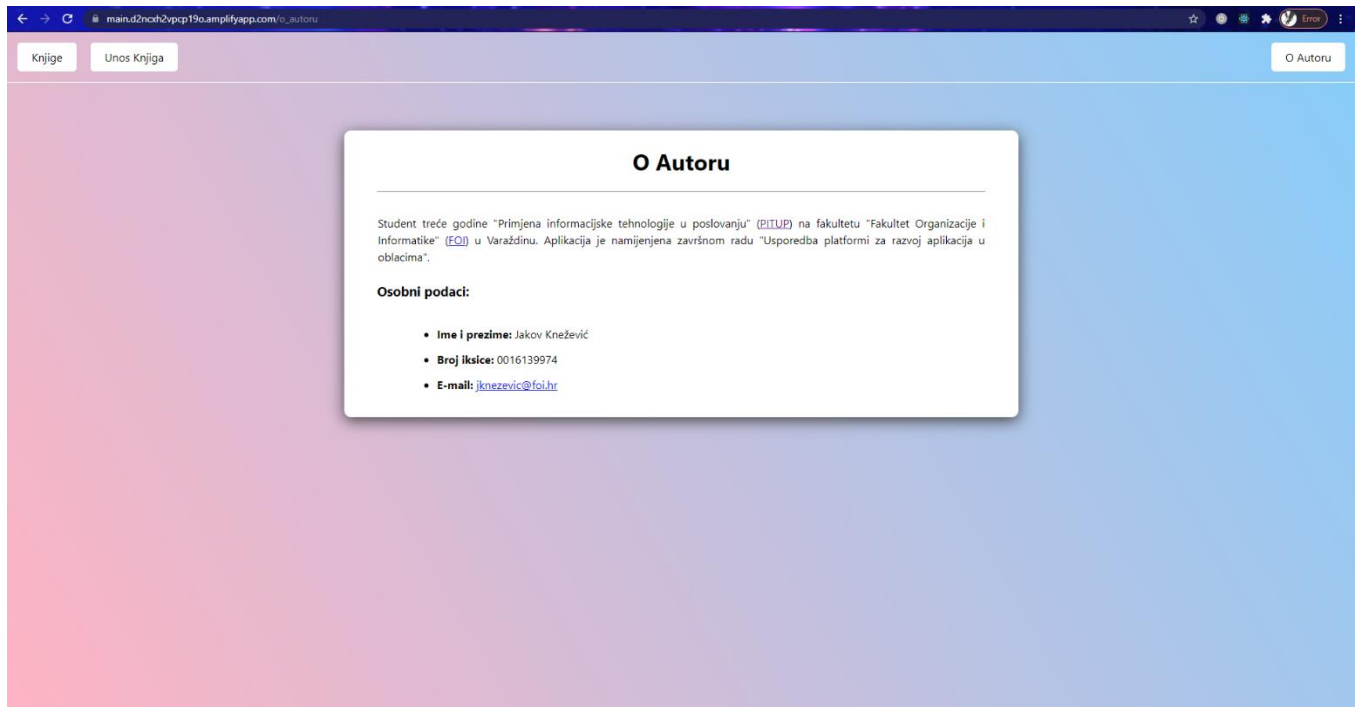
main.d2ncxh2vpcp19o.amplifyapp.com/o_autoru

Error

Knjige

Unos Knjiga

O Autoru

O Autoru

Student treće godine "Primjena informacijske tehnologije u poslovanju" (PITUP) na fakultetu "Fakultet Organizacije i Informatike" (FOI) u Varaždinu. Aplikacija je namijenjena završnom radu "Usporedba platformi za razvoj aplikacija u oblacima".

Osobni podaci:

- **Ime i prezime:** Jakov Knežević
- **Broj iksice:** 0016139974
- **E-mail:** jknezevic@foi.hr